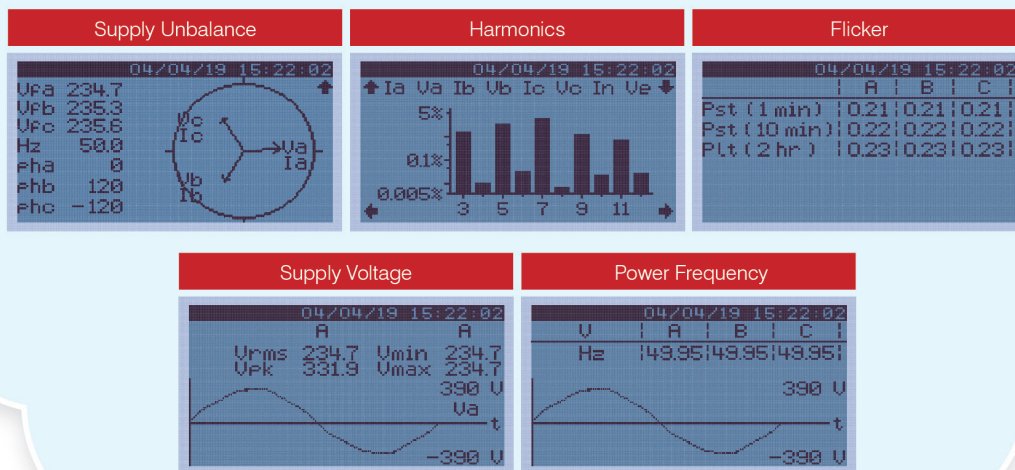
Supply Unbalance

04/04/19 15:22:02

Vfa 234.7
Vfb 235.3
Vfc 235.6
Hz 50.0
φha 0
φhb 120
φhc −120

Vc Ic Va Ia Vb Ib

Harmonics

04/04/19 15:22:02

Ia Va Ib Vb Ic Vc In Ve

5%
0.1%
0.005%

3 5 7 9 11

Flicker

04/04/19 15:22:02

| | A | B | C |
|---|---|---|---|
| Pst (1 min) | 0.21 | 0.21 | 0.21 |
| Pst (10 min) | 0.22 | 0.22 | 0.22 |
| Plt (2 hr) | 0.23 | 0.23 | 0.23 |

Supply Voltage

04/04/19 15:22:02

A A
Vrms 234.7 Vmin 234.7
Vpk 331.9 Vmax 234.7
390 V
Va
t
−390 V

Power Frequency

04/04/19 15:22:02

| V | A | B | C |
|---|---|---|---|
| Hz | 49.95 | 49.95 | 49.95 |

390 V
t
−390 V